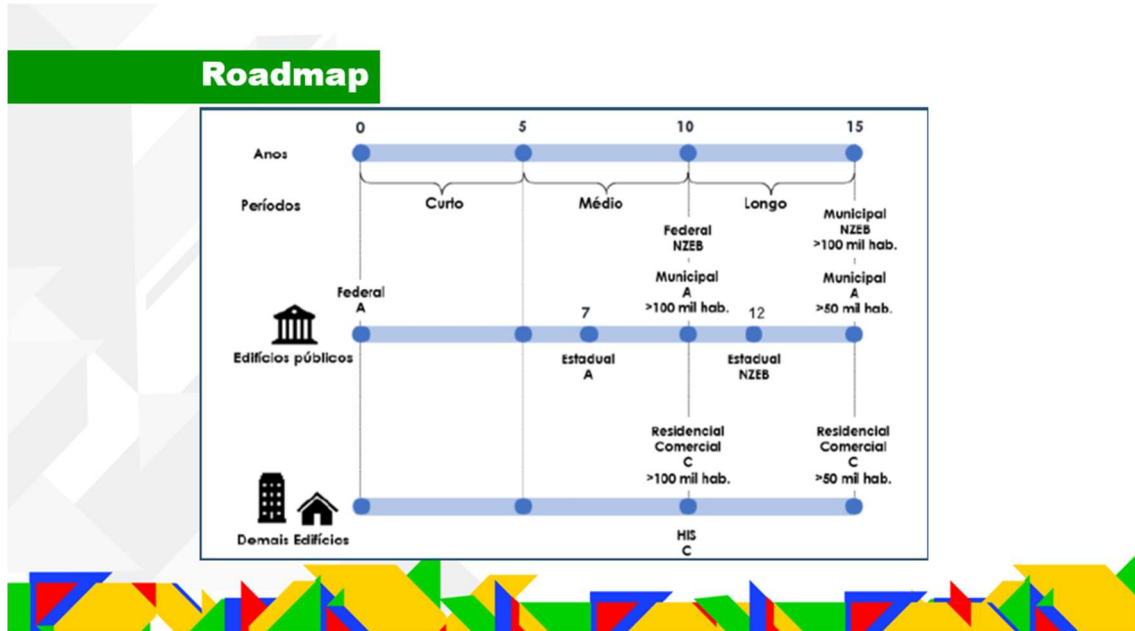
Roadmap

Anos
0
5
10
15

Períodos
Curto
Médio
Longo

Federal
A

7

Federal
NZEB

Municipal
A
>100 mil hab.

12

Municipal
NZEB
>100 mil hab.

Municipal
A
>50 mil hab.

Edifícios públicos

Estadual
A

Estadual
NZEB

Residencial
Comercial
C
>100 mil hab.

Residencial
Comercial
C
>50 mil hab.

Demais Edifícios

HIS
C